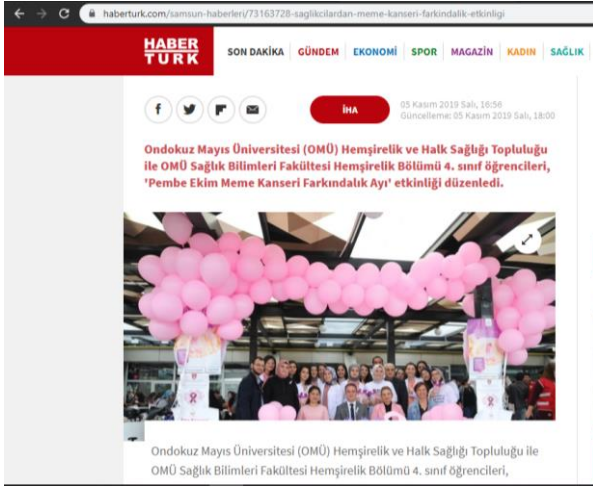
haberturk.com/samsun-haberleri/73163728-saglikcilardan-meme-kanseri-farkindalik-etkinligi

HABER TÜRK

SON DAKİKA GÜNDEM EKONOMİ SPOR MAGAZİN KADIN SAĞLIK

İHA

05 Kasım 2019 Salı, 16:56
Güncelleme: 05 Kasım 2019 Salı, 18:00

Ondokuz Mayıs Üniversitesi (OMÜ) Hemşirelik ve Halk Sağlığı Topluluğu ile OMÜ Sağlık Bilimleri Fakültesi Hemşirelik Bölümü 4. sınıf öğrencileri, 'Pembe Ekim Meme Kanseri Farkındalık Ayı' etkinliği düzenledi.

Ondokuz Mayıs Üniversitesi (OMÜ) Hemşirelik ve Halk Sağlığı Topluluğu ile OMÜ Sağlık Bilimleri Fakültesi Hemşirelik Bölümü 4. sınıf öğrencileri,